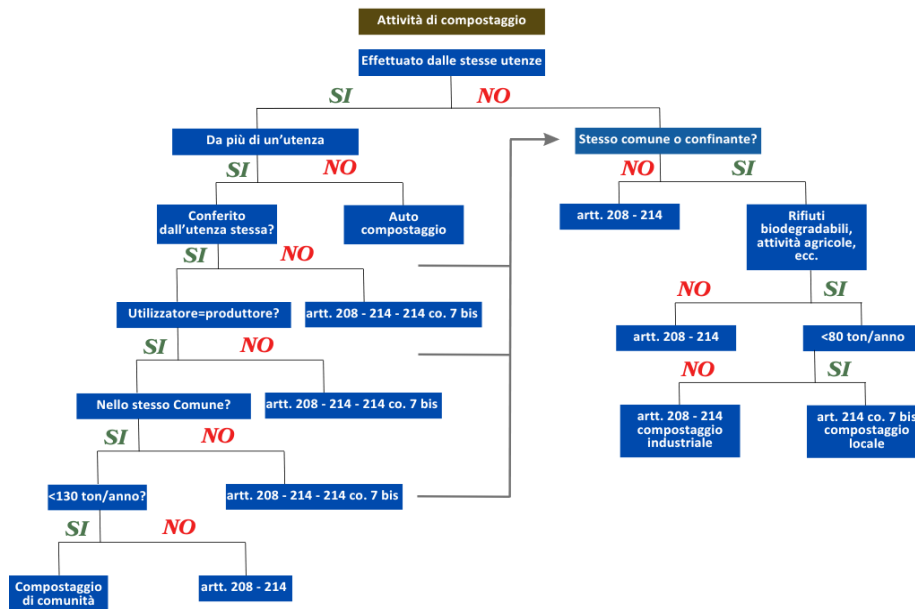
Attività di compostaggio

Effettuato dalle stesse utenze

SI

NO

Da più di un'utenza

SI

NO

Conferito dall'utenza stessa?

Auto compostaggio

SI

NO

Utilizzatore=produttore?

artt. 208 - 214 - 214 co. 7 bis

SI

NO

Nello stesso Comune?

artt. 208 - 214 - 214 co. 7 bis

SI

NO

<130 ton/anno?

artt. 208 - 214 - 214 co. 7 bis

SI

NO

Compostaggio di comunità

artt. 208 - 214

Stesso comune o confinante?

NO

SI

artt. 208 - 214

Rifiuti biodegradabili, attività agricole, ecc.

NO

SI

artt. 208 - 214

<80 ton/anno

NO

SI

artt. 208 - 214 compostaggio industriale

artt. 214 co. 7 bis compostaggio locale